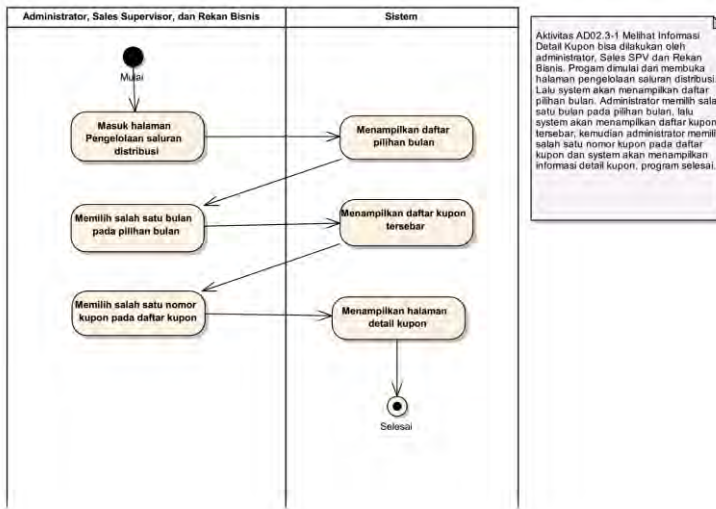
| Administrator, Sales Supervisor, dan Rekan Bisnis | Sistem |
|---|---|

Mulai

Masuk halaman Pengelolaan saluran distribusi

Menampilkan daftar pilihan bulan

Memilih salah satu bulan pada pilihan bulan

Menampilkan daftar kupon tersebar

Memilih salah satu nomor kupon pada daftar kupon

Menampilkan halaman detail kupon

Selesai

Aktivitas AD02.3-1 Melihat Informasi Detail Kupon bisa dilakukan oleh administrator, Sales SPV dan Rekan Bisnis. Progam dimulai dari membuka halaman pengelolaan saluran distribusi. Lalu system akan menampilkan daftar pilihan bulan. Administrator memilih salah satu bulan pada pilihan bulan, lalu system akan menampilkan daftar kupon tersebar, kemudian administrator memilih salah satu nomor kupon pada daftar kupon dan system akan menampilkan informasi detail kupon, program selesai.